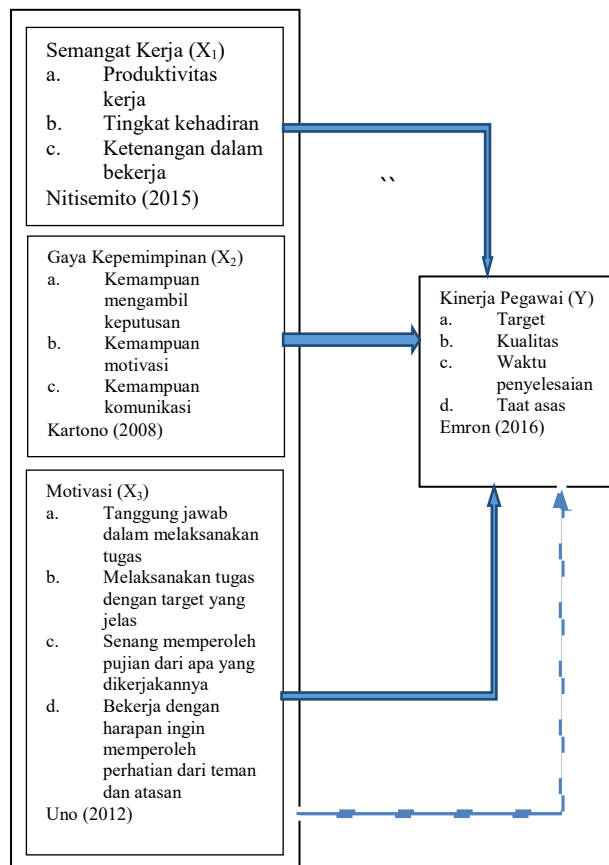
Semangat Kerja ($X_1$)
a. Produktivitas kerja
b. Tingkat kehadiran
c. Ketenangan dalam bekerja
Nitisemito (2015)

``

Gaya Kepemimpinan ($X_2$)
a. Kemampuan mengambil keputusan
b. Kemampuan motivasi
c. Kemampuan komunikasi
Kartono (2008)

Kinerja Pegawai (Y)
a. Target
b. Kualitas
c. Waktu penyelesaian
d. Taat asas
Emron (2016)

Motivasi ($X_3$)
a. Tanggung jawab dalam melaksanakan tugas
b. Melaksanakan tugas dengan target yang jelas
c. Senang memperoleh pujian dari apa yang dikerjakannya
d. Bekerja dengan harapan ingin memperoleh perhatian dari teman dan atasan
Uno (2012)